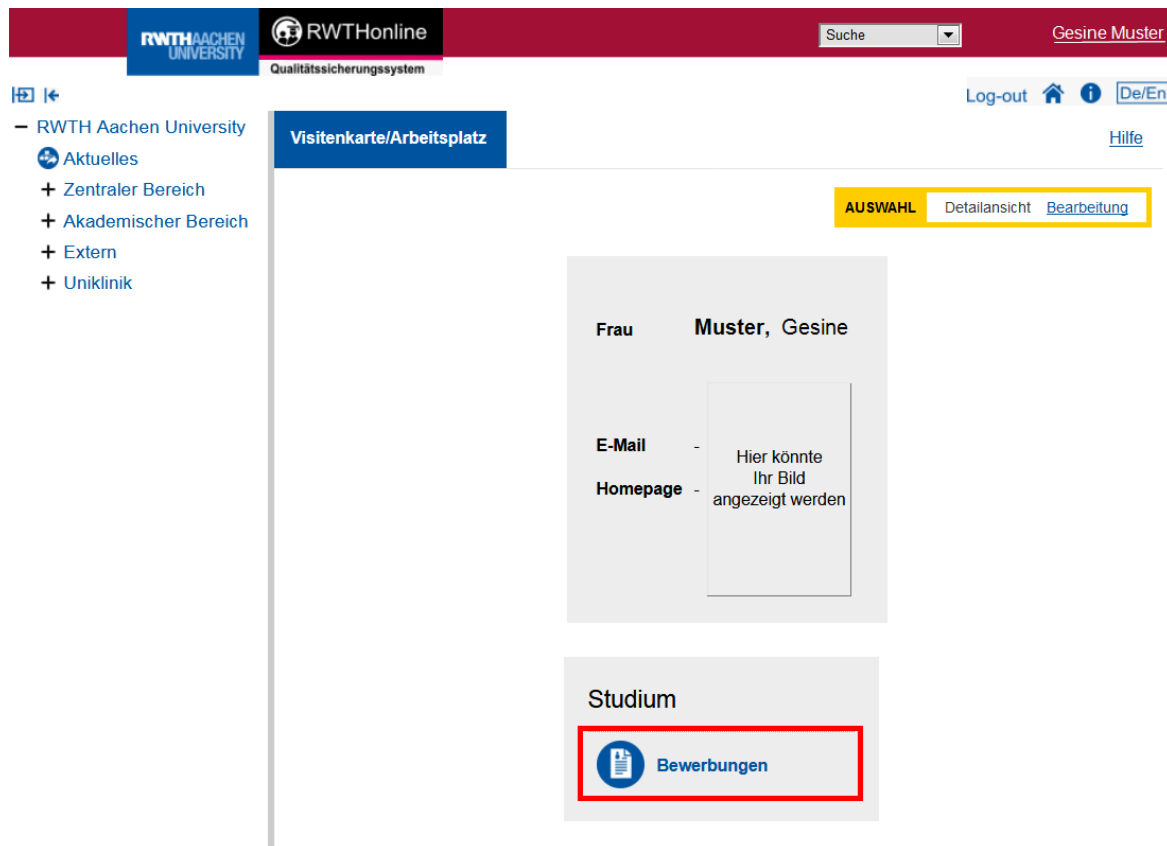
RWTHAACHEN UNIVERSITY
RWTHonline
Qualitätssicherungssystem
Suche
Gesine Muster
Log-out
De/En

− RWTH Aachen University
Aktuelles
+ Zentraler Bereich
+ Akademischer Bereich
+ Extern
+ Uniklinik

Visitenkarte/Arbeitsplatz
Hilfe

AUSWAHL Detailansicht Bearbeitung

Frau Muster, Gesine

E-Mail -
Homepage -

Hier könnte Ihr Bild angezeigt werden

Studium
Bewerbungen